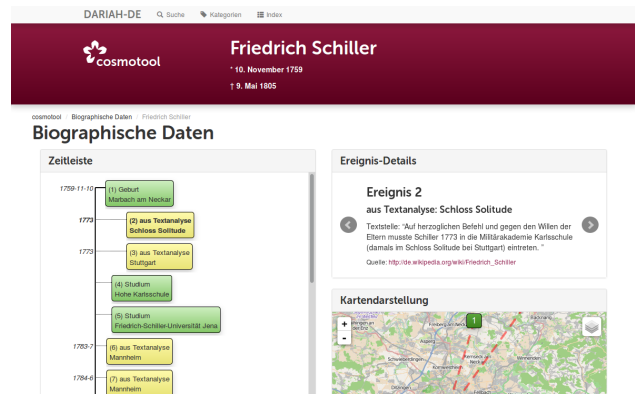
DARIAH-DE Suche Kategorien Index

cosmotool

Friedrich Schiller

* 10. November 1759

† 9. Mai 1805

cosmotool › Biographische Daten › Friedrich Schiller

Biographische Daten

Zeitleiste

1759-11-10 (1) Geburt Marbach am Neckar

1773 (2) aus Textanalyse Schloss Solitude

1773 (3) aus Textanalyse Stuttgart

(4) Studium Hohe Karlsschule

(5) Studium Friedrich-Schiller-Universität Jena

1783-7 (6) aus Textanalyse Mannheim

1784-6 (7) aus Textanalyse Mannheim

Ereignis-Details

Ereignis 2

aus Textanalyse: Schloss Solitude

Textstelle: "Auf herzoglichen Befehl und gegen den Willen der Eltern musste Schiller 1773 in die Militärakademie Karlsschule (damals im Schloss Solitude bei Stuttgart) eintreten. "

Quelle: http://de.wikipedia.org/wiki/Friedrich_Schiller

Kartendarstellung

+
-
1